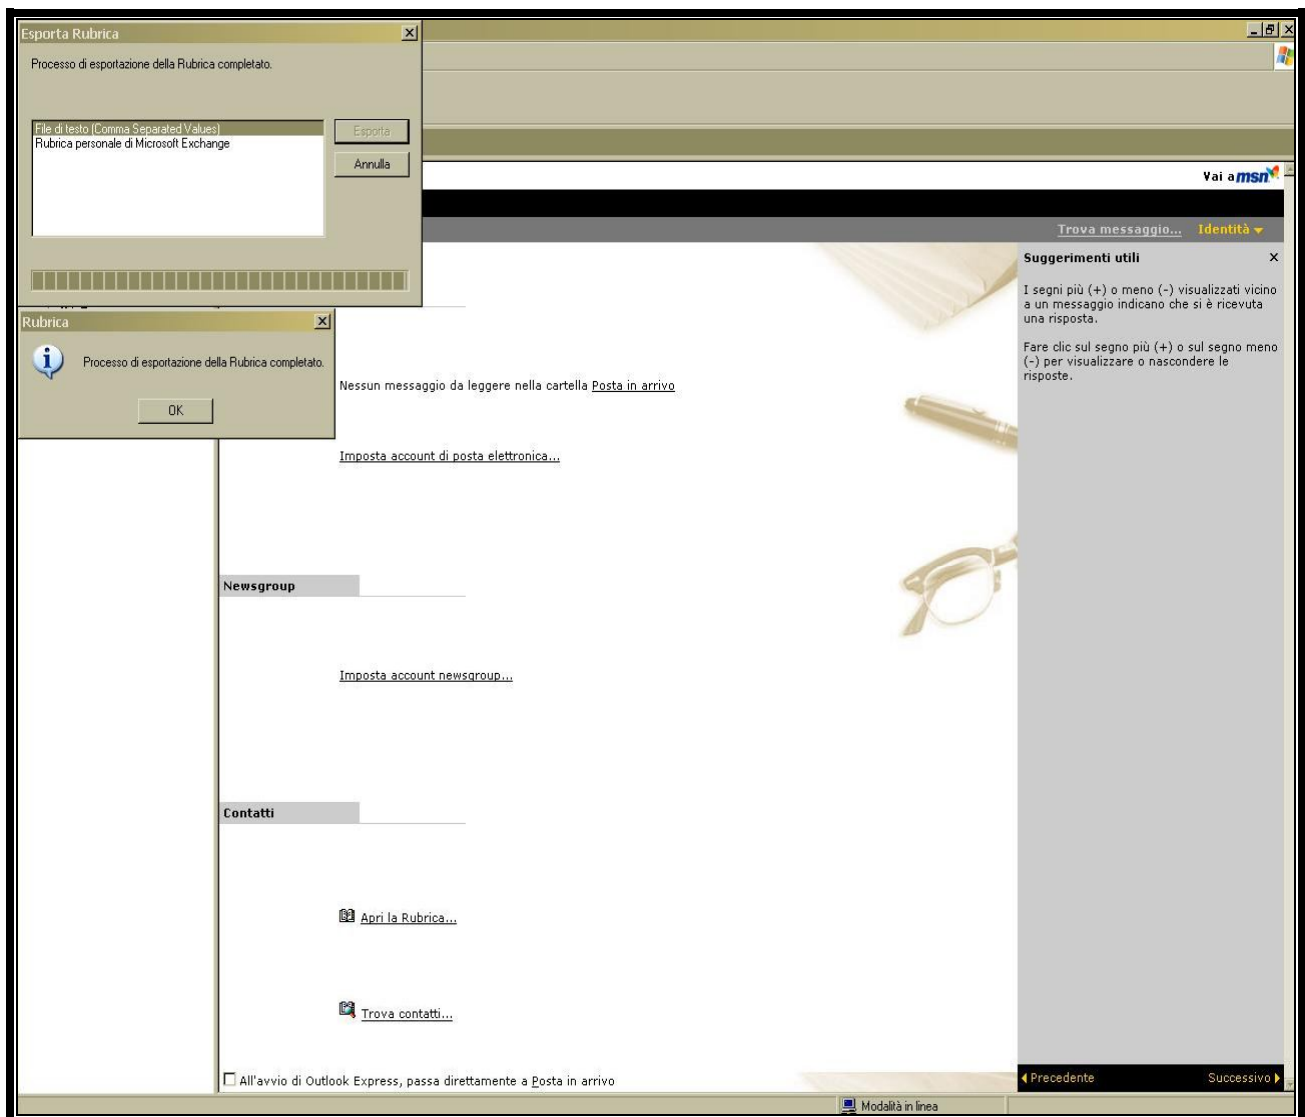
Esporta Rubrica

Processo di esportazione della Rubrica completato.

File di testo (Comma Separated Values)
Rubrica personale di Microsoft Exchange

Esporta

Annulla

Rubrica

Processo di esportazione della Rubrica completato.

OK

Vai a msn

Trova messaggio... Identità

Suggerimenti utili

I segni più (+) o meno (-) visualizzati vicino a un messaggio indicano che si è ricevuta una risposta.

Fare clic sul segno più (+) o sul segno meno (-) per visualizzare o nascondere le risposte.

Nessun messaggio da leggere nella cartella Posta in arrivo

Imposta account di posta elettronica...

Newsgroup

Imposta account newsgroup...

Contatti

Apri la Rubrica...

Trova contatti...

All'avvio di Outlook Express, passa direttamente a Posta in arrivo

Precedente

Successivo

Modalità in linea